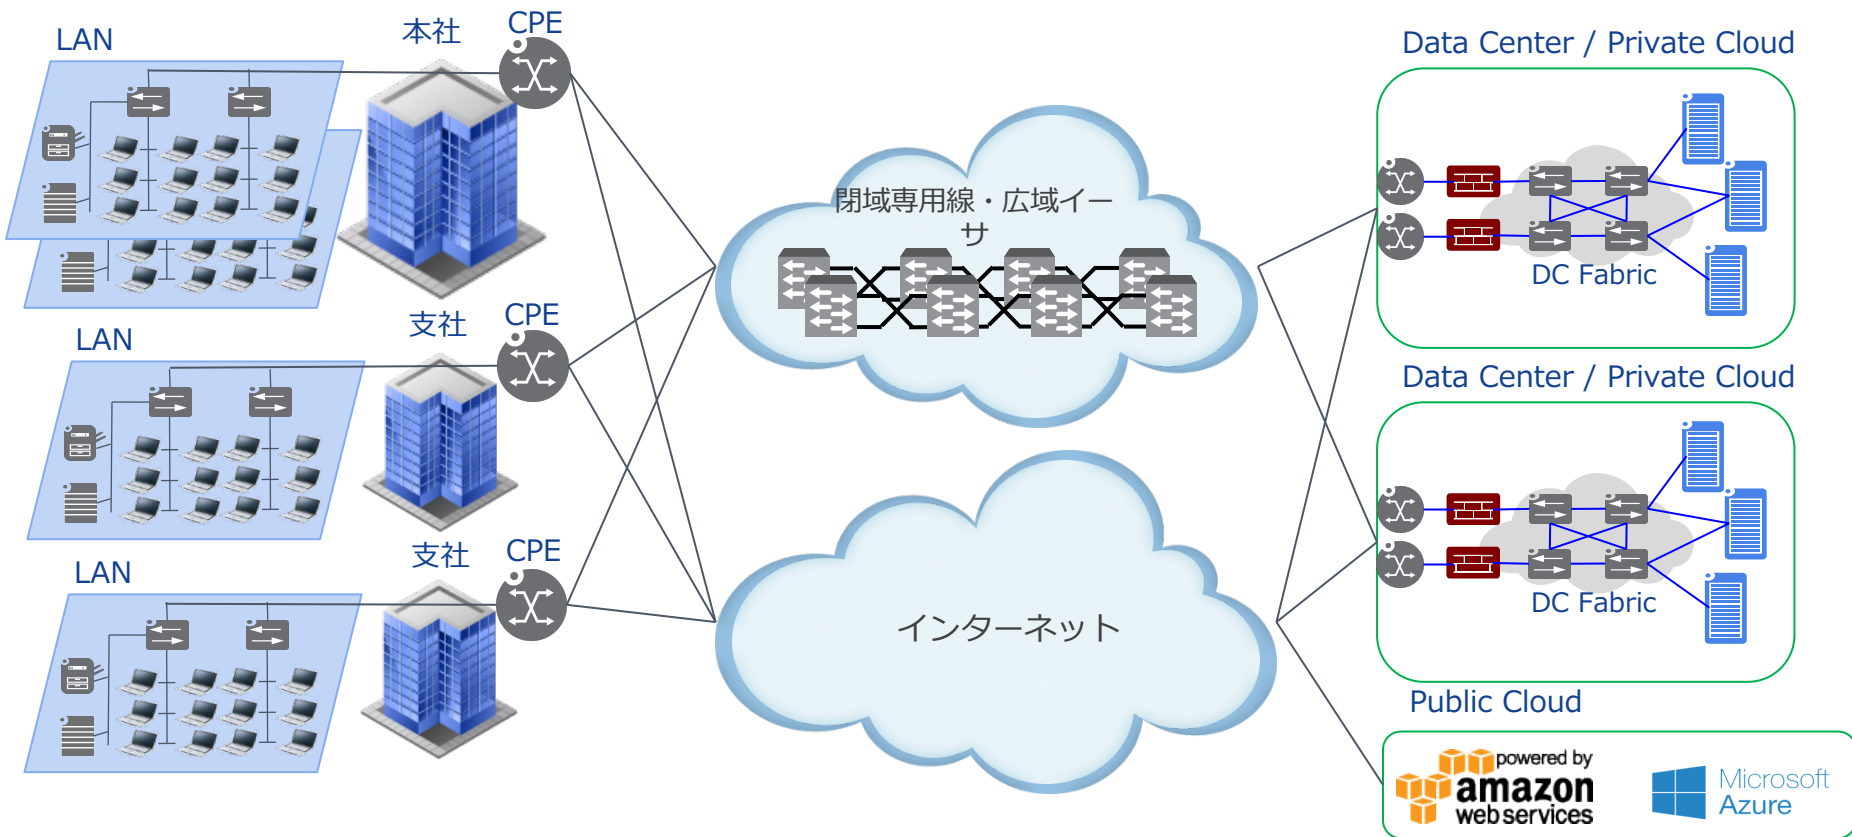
LAN

本社

CPE

LAN

支社

CPE

LAN

支社

CPE

閉域専用線・広域イーサ

インターネット

Data Center / Private Cloud

DC Fabric

Data Center / Private Cloud

DC Fabric

Public Cloud

powered by amazon web services

Microsoft Azure